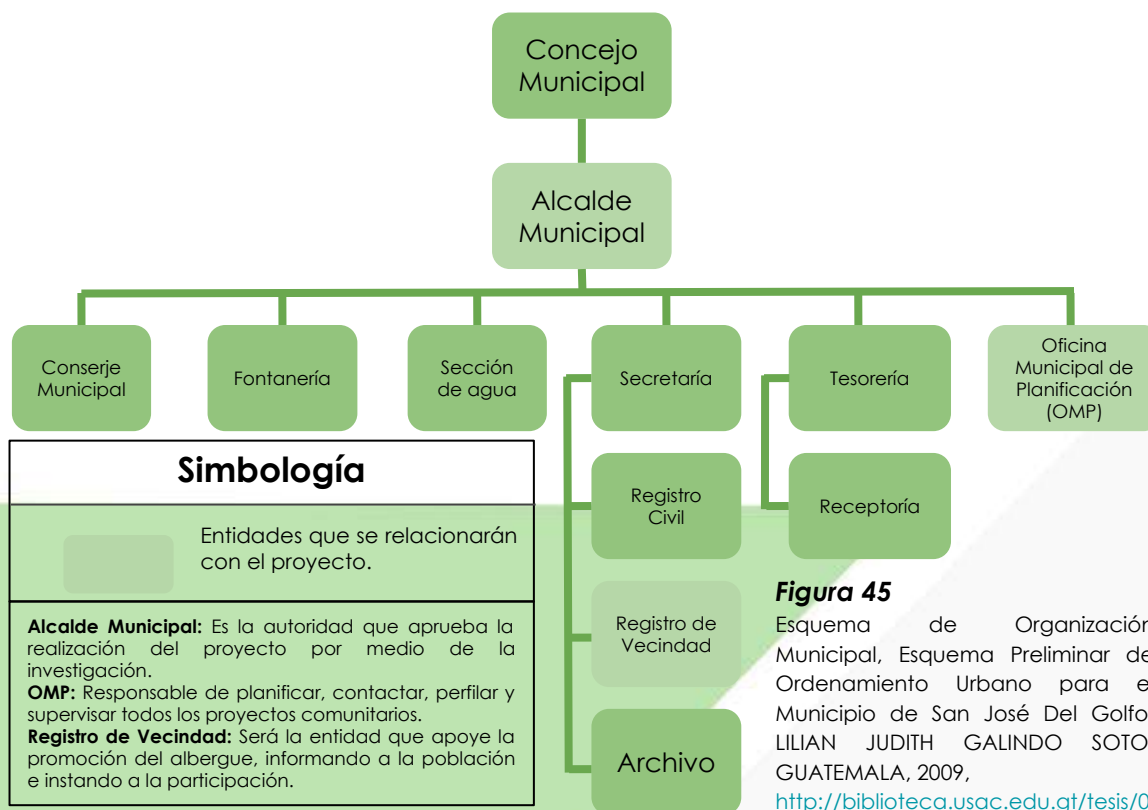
Concejo Municipal

Alcalde Municipal

Conserje Municipal

Fontanería

Sección de agua

Secretaría

Tesorería

Oficina Municipal de Planificación (OMP)

Registro Civil

Receptoría

Registro de Vecindad

Archivo

Simbología

Entidades que se relacionarán con el proyecto.

**Alcalde Municipal:** Es la autoridad que aprueba la realización del proyecto por medio de la investigación.
**OMP:** Responsable de planificar, contactar, perfilar y supervisar todos los proyectos comunitarios.
**Registro de Vecindad:** Será la entidad que apoye la promoción del albergue, informando a la población e instando a la participación.

*Figura 45*
Esquema de Organización Municipal, Esquema Preliminar de Ordenamiento Urbano para el Municipio de San José Del Golfo LILIAN JUDITH GALINDO SOTO GUATEMALA, 2009,
http://biblioteca.usac.edu.gt/tesis/0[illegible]